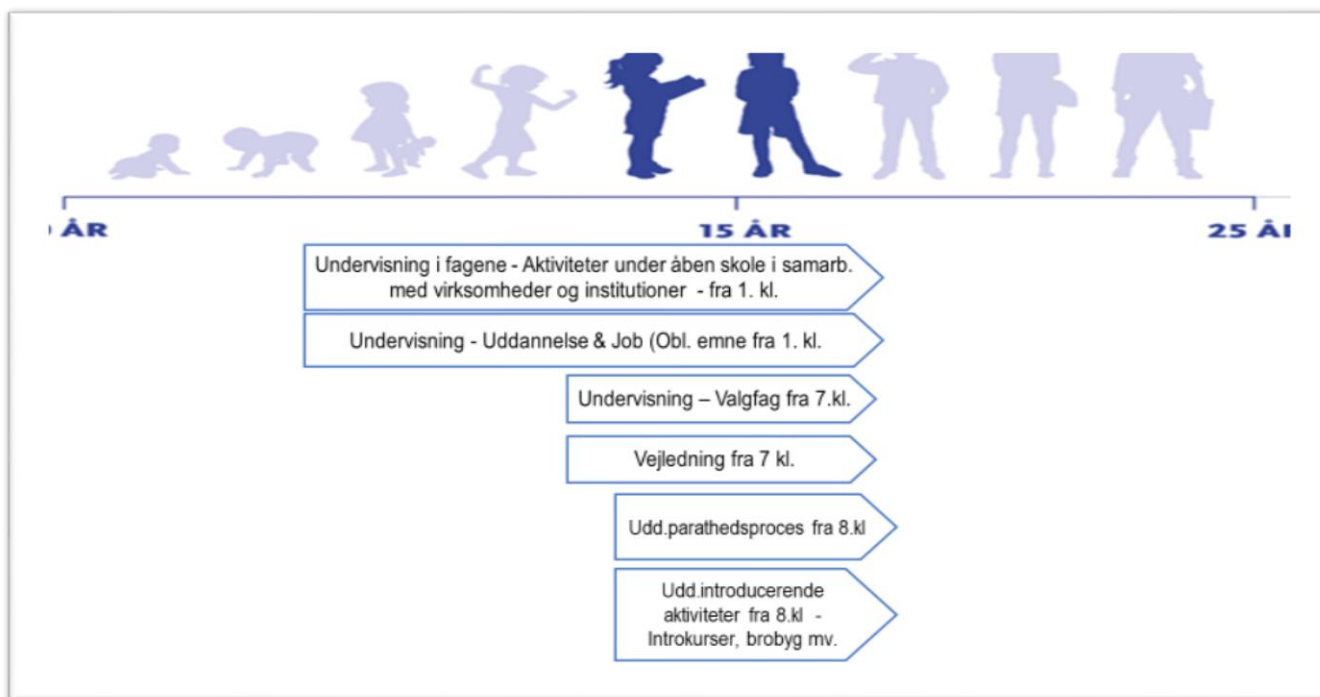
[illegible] ÅR

15 ÅR

25 Å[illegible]

Undervisning i fagene - Aktiviteter under åben skole i samarb. med virksomheder og institutioner - fra 1. kl.

Undervisning - Uddannelse & Job (Obl. emne fra 1. kl.

Undervisning – Valgfag fra 7.kl.

Vejledning fra 7 kl.

Udd.parathedsproces fra 8.kl

Udd.introducerende aktiviteter fra 8.kl - Introkurser, brobyg mv.